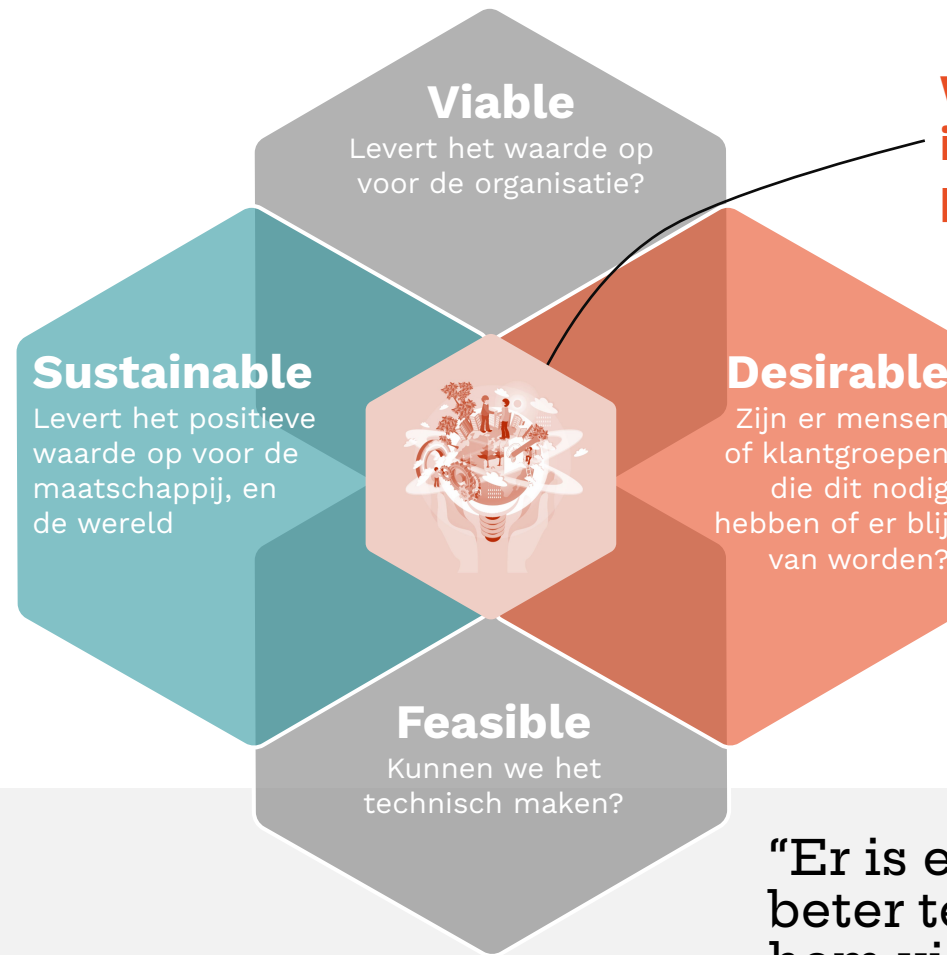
Viable
Levert het waarde op voor de organisatie?

V
i
I

Sustainable
Levert het positieve waarde op voor de maatschappij, en de wereld

Desirable
Zijn er mensen of klantgroepen die dit nodig hebben of er blij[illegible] van worden?

Feasible
Kunnen we het technisch maken?

"Er is e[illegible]
beter te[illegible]
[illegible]